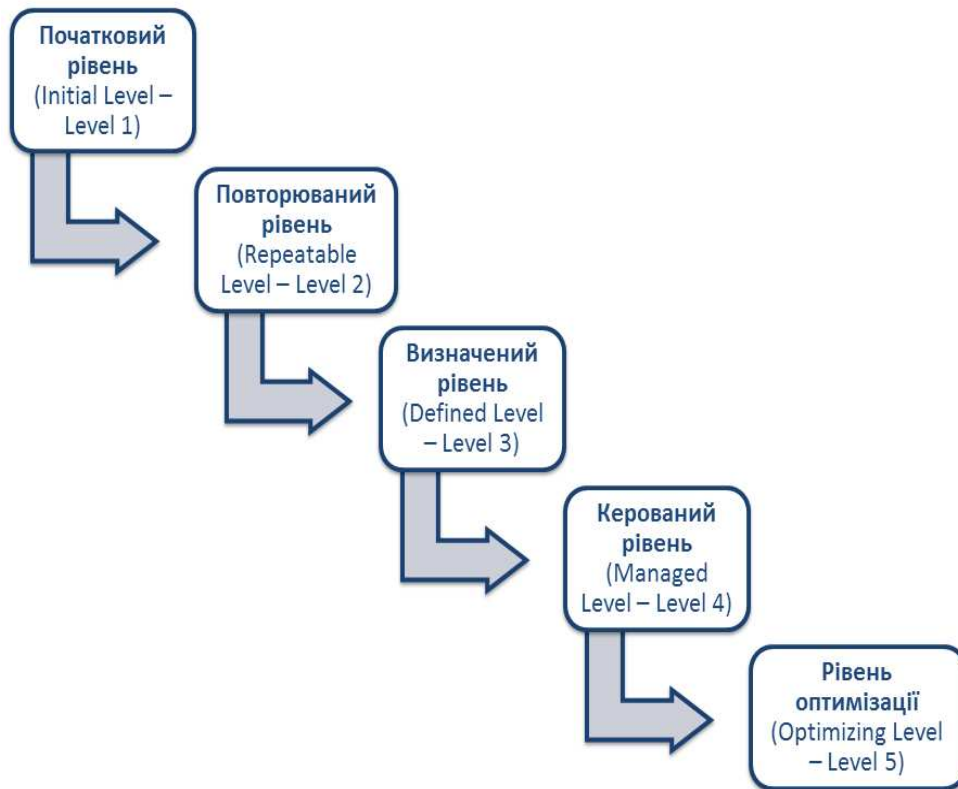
Початковий рівень
(Initial Level – Level 1)

Повторюваний рівень
(Repeatable Level – Level 2)

Визначений рівень
(Defined Level – Level 3)

Керований рівень
(Managed Level – Level 4)

Рівень оптимізації
(Optimizing Level – Level 5)